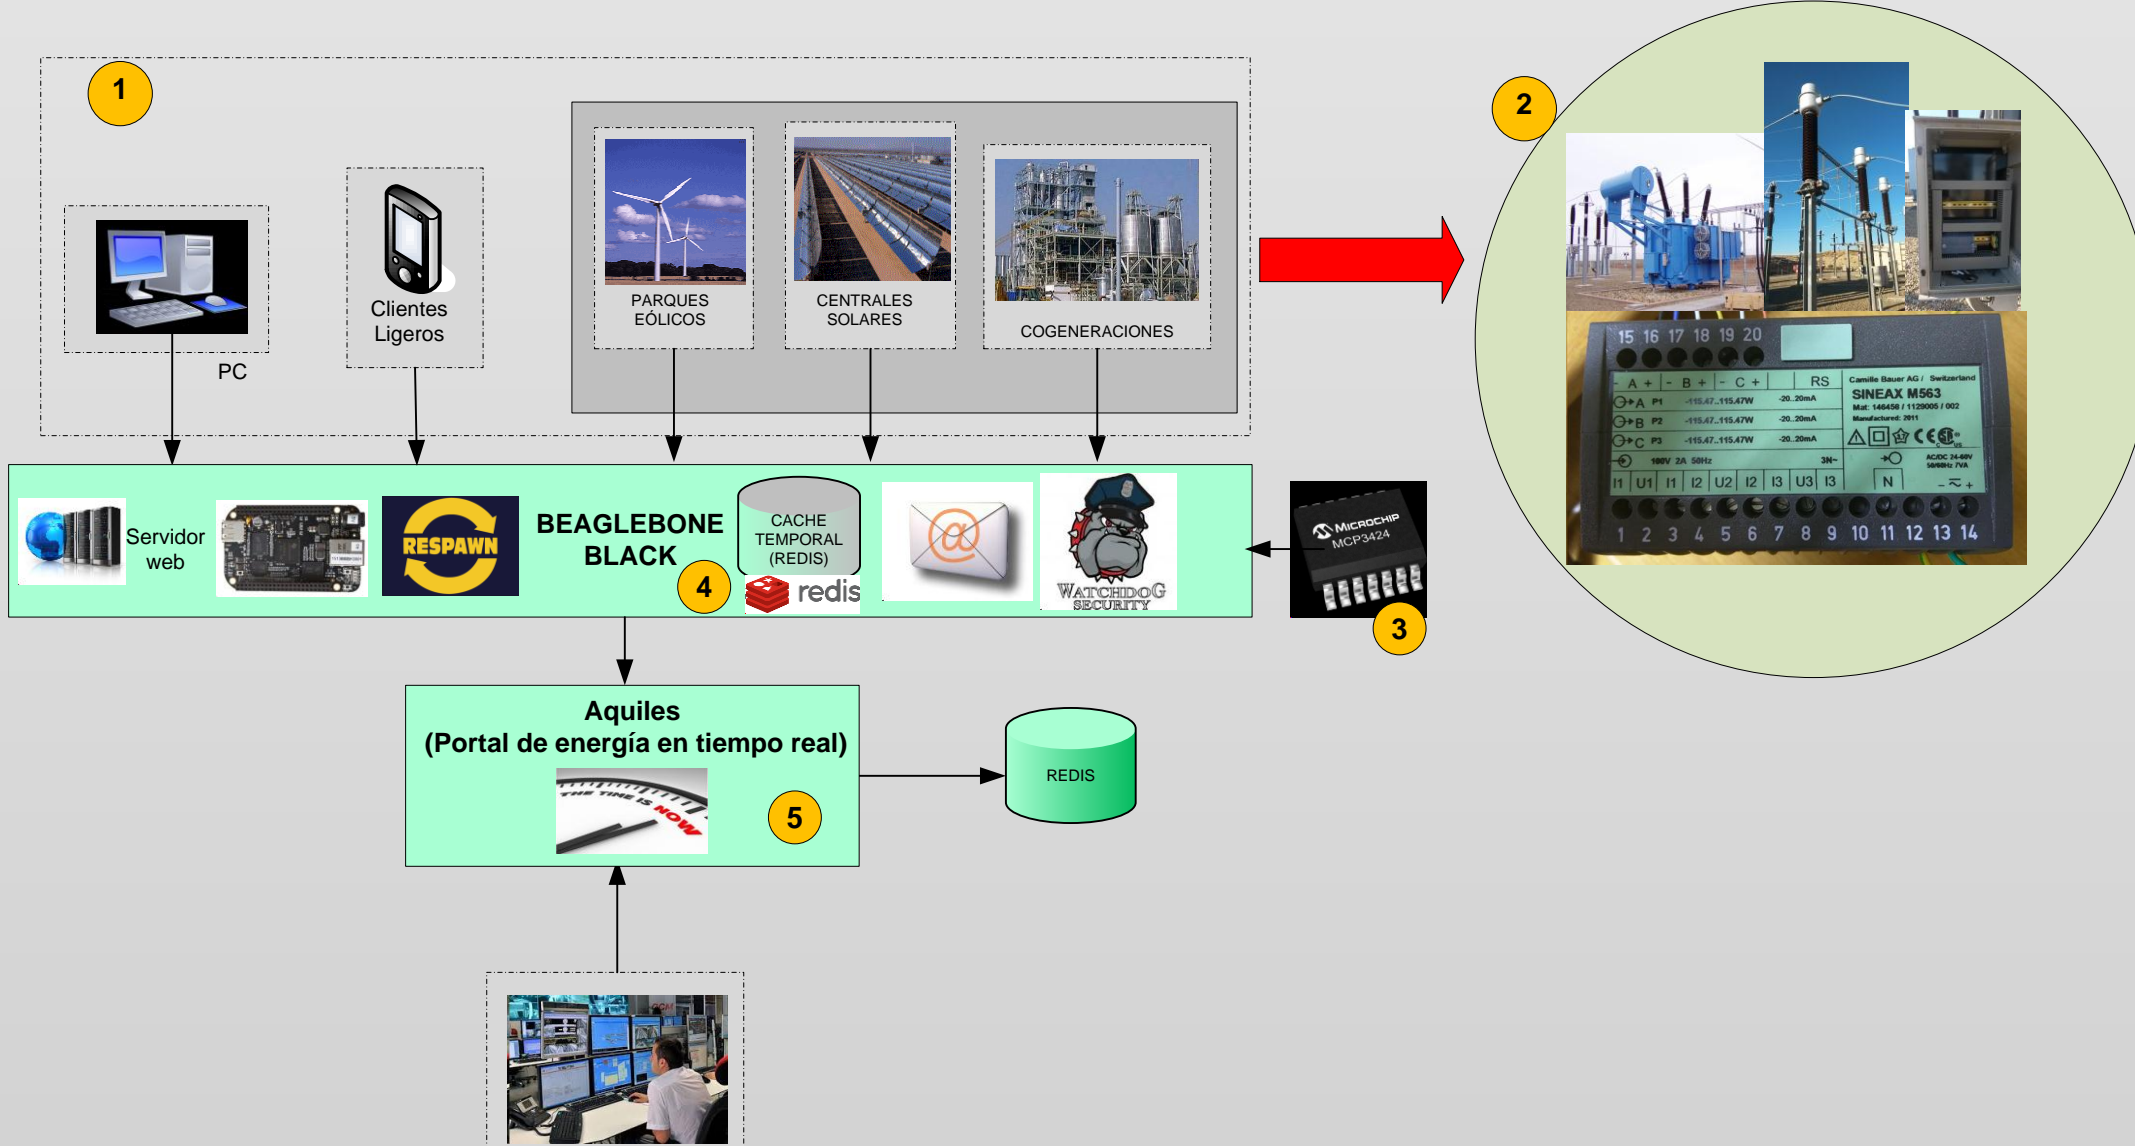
1

PC

Clientes Ligeros

PARQUES EÓLICOS

CENTRALES SOLARES

COGENERACIONES

2

15 16 17 18 19 20

- A + | - B + | - C + | RS

Camille Bauer AG / Switzerland

SINEAX M563

1 2 3 4 5 6 7 8 9 10 11 12 13 14

Servidor web

RESPAWN

BEAGLEBONE BLACK

CACHE TEMPORAL (REDIS)

4

redis

WATCHDOG SECURITY

MICROCHIP MCP3424

3

Aquiles
(Portal de energía en tiempo real)

THE TIME IS NOW

5

REDIS